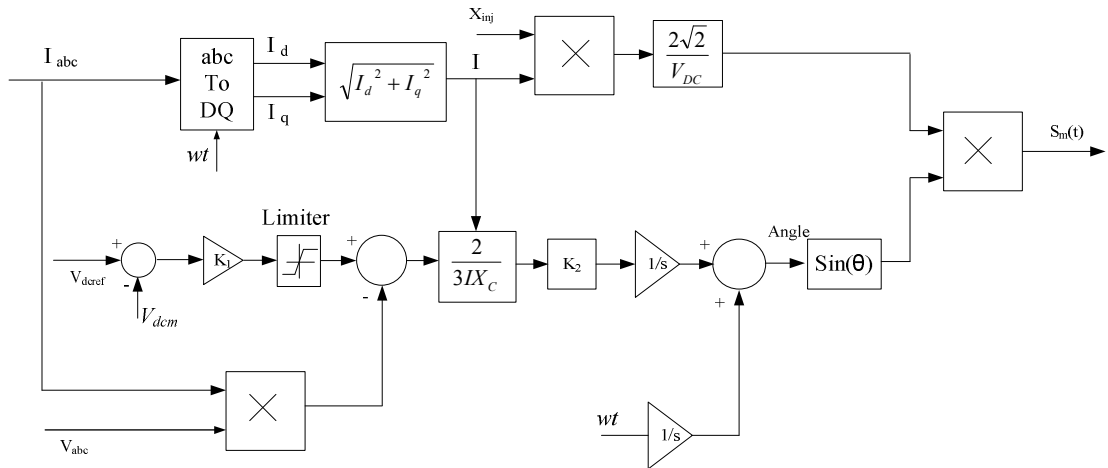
I abc

abc To DQ

I d

I q

$wt$

$\sqrt{I_d^{\,2} + I_q^{\,2}}$

I

X inj

$\times$

$\frac{2\sqrt{2}}{V_{DC}}$

$\times$

S m(t)

Limiter

+

V dcref

-

$V_{dcm}$

K 1

+

-

$\frac{2}{3IX_C}$

K 2

1/s

+

+

Angle

Sin(θ)

$\times$

V abc

$wt$

1/s